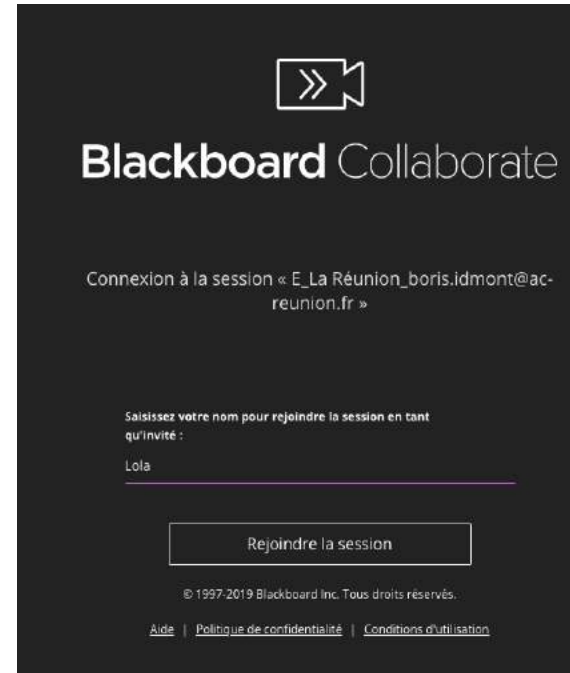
Blackboard Collaborate

Connexion à la session « E_La Réunion_boris.idmont@ac-reunion.fr »

Saisissez votre nom pour rejoindre la session en tant qu'invité :

Lola

Rejoindre la session

© 1997-2019 Blackboard Inc. Tous droits réservés.

Aide | Politique de confidentialité | Conditions d'utilisation